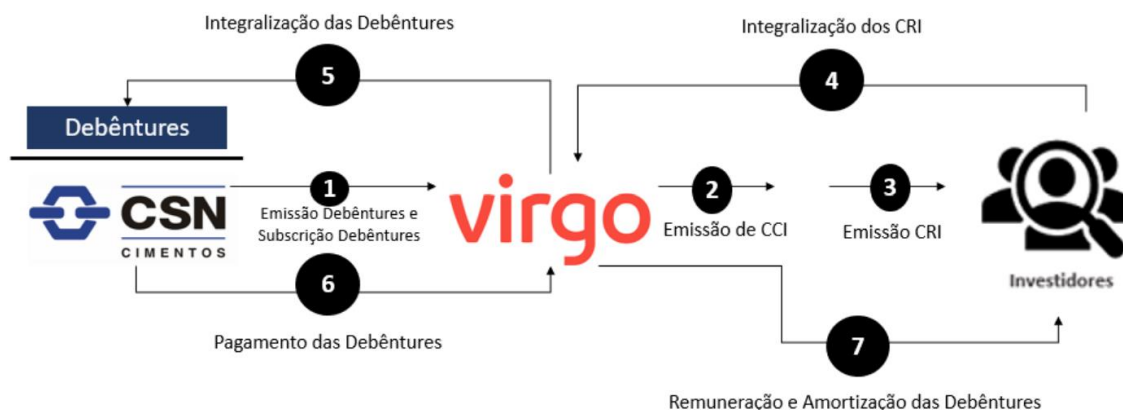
Integralização das Debêntures

5

Integralização dos CRI

4

Debêntures

CSN
CIMENTOS

1

Emissão Debêntures e Subscrição Debêntures

virgo

2

Emissão de CCI

3

Emissão CRI

Investidores

6

Pagamento das Debêntures

7

Remuneração e Amortização das Debêntures